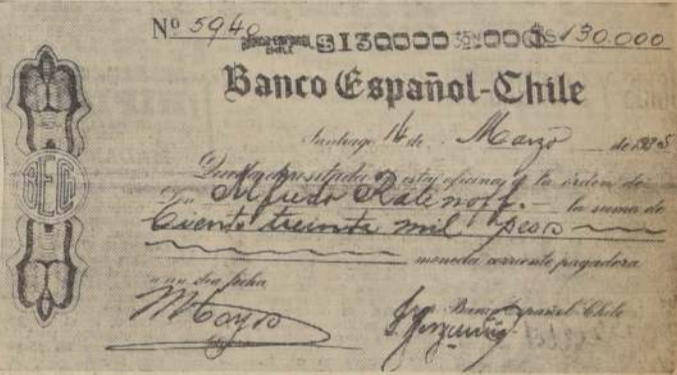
Nº 5940 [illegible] $130000 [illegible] $130.000

Banco Español-Chile

Santiago 16 de Marzo de 1925

Queda depositada en esta oficina a la orden de Alfredo Rabinoff la suma de Ciento treinta mil pesos

moneda corriente pagadera

con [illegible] fecha

M Mayo

Banco Español-Chile

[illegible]

BEC